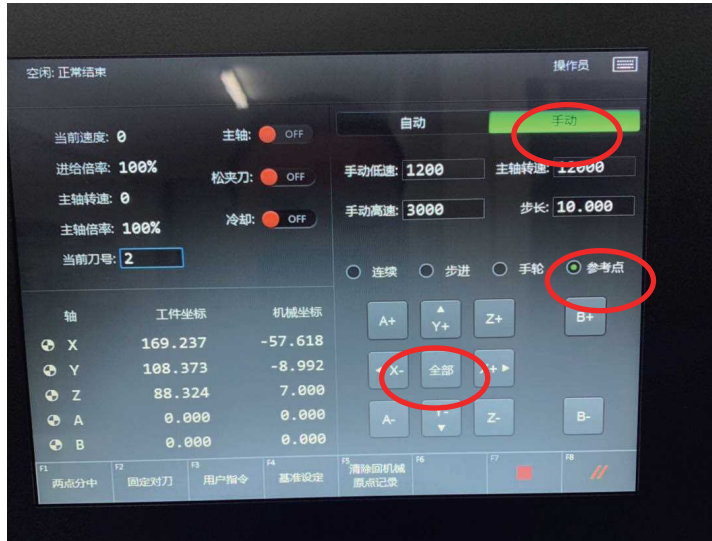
空闲: 正常结束

操作员

当前速度: 0
进给倍率: 100%
主轴转速: 0
主轴倍率: 100%
当前刀号: 2

主轴: OFF
松夹刀: OFF
冷却: OFF

自动
手动

手动低速: 1200
主轴转速: 12000
手动高速: 3000
步长: 10.000

连续
步进
手轮
参考点

| 轴 | 工件坐标 | 机械坐标 |
|---|---|---|
| X | 169.237 | -57.618 |
| Y | 108.373 | -8.992 |
| Z | 88.324 | 7.000 |
| A | 0.000 | 0.000 |
| B | 0.000 | 0.000 |

A+
Y+
Z+
B+
X-
全部
X+
A-
Y-
Z-
B-

F1 两点分中
F2 固定对刀
F3 用户指令
F4 基准设定
F5 清除回机械原点记录
F6
F7
F8